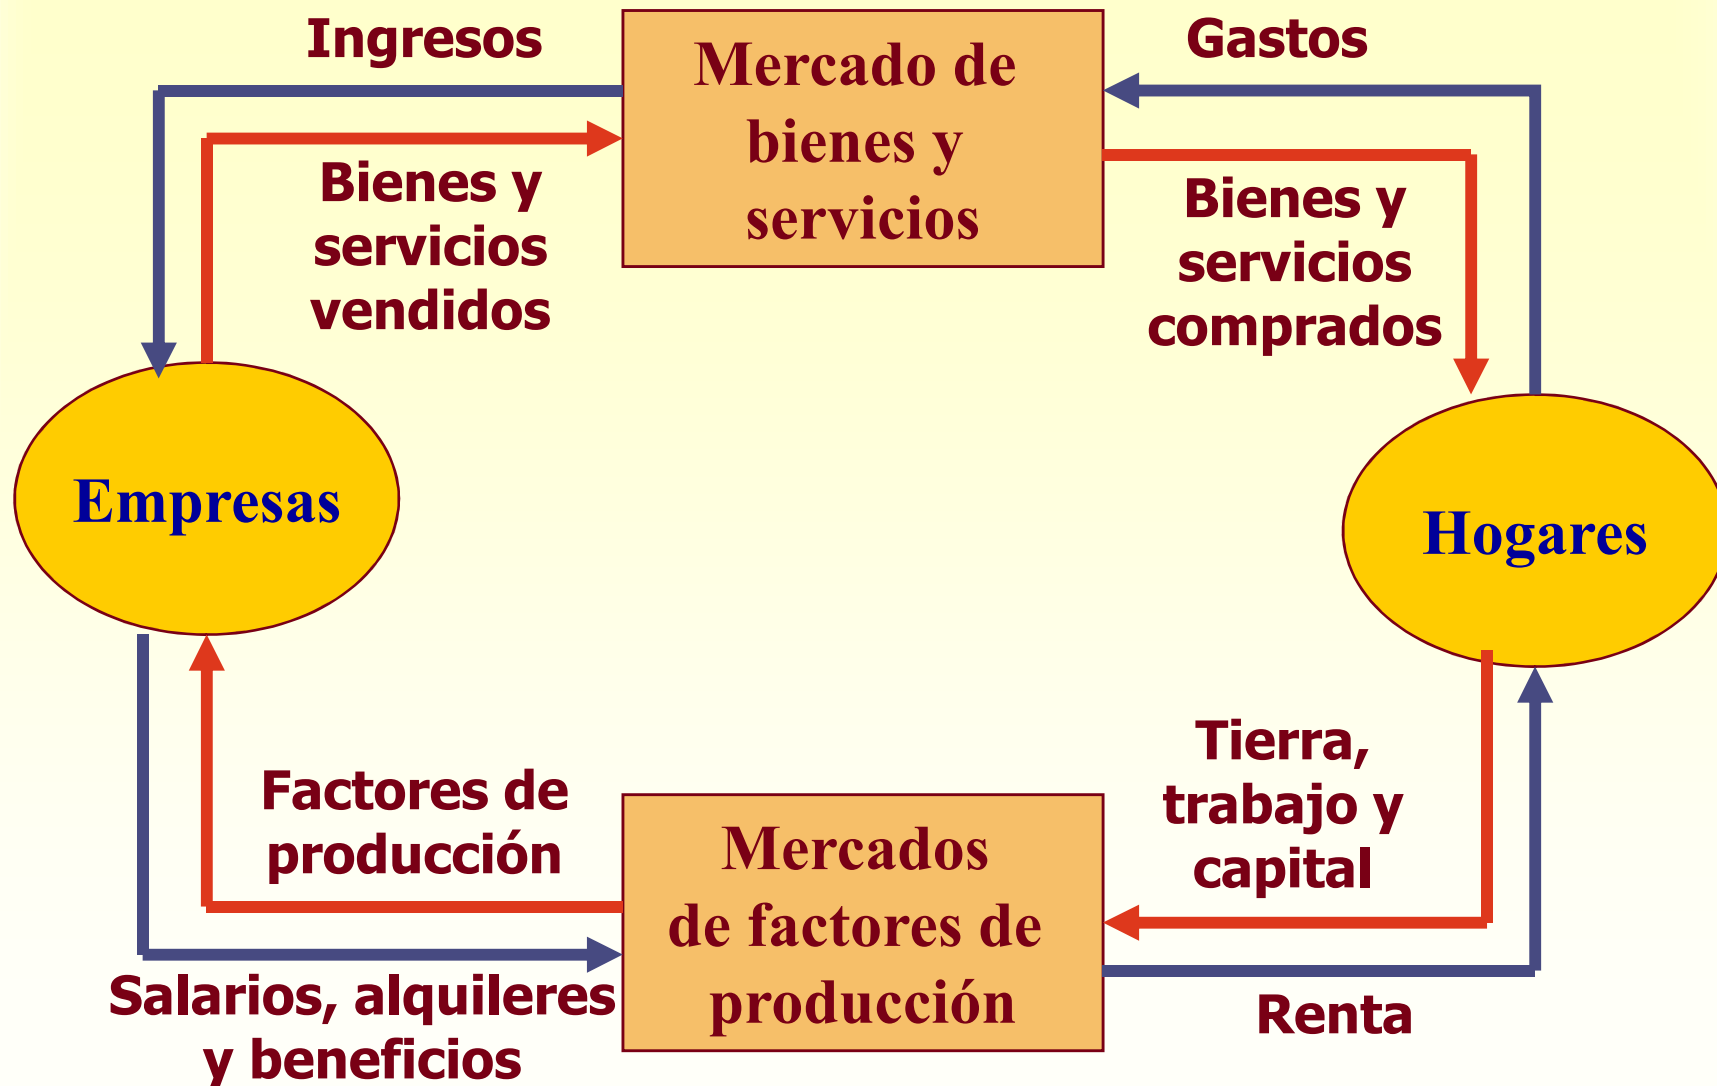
Ingresos

Mercado de bienes y servicios

Gastos

Bienes y servicios vendidos

Bienes y servicios comprados

Empresas

Hogares

Factores de producción

Mercados de factores de producción

Tierra, trabajo y capital

Salarios, alquileres y beneficios

Renta